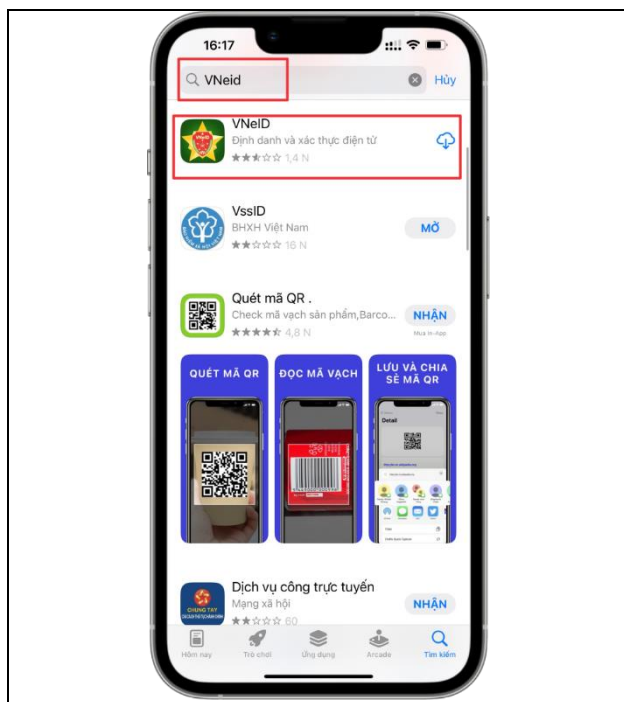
16:17

VNeid

Hủy

VNeID
Định danh và xác thực điện tử
★★★☆☆ 1,4 N

VssID
BHXH Việt Nam
★★☆☆☆ 16 N
MỞ

Quét mã QR .
Check mã vạch sản phẩm,Barco...
★★★★☆ 4,8 N
NHẬN
Mua in-App

QUÉT MÃ QR

ĐỌC MÃ VẠCH

LƯU VÀ CHIA SẺ MÃ QR

Detail

Dịch vụ công trực tuyến
Mạng xã hội
★★☆☆☆ 60
NHẬN

CHUNG TAY

Hôm nay

Trò chơi

Ứng dụng

Arcade

Tìm kiếm